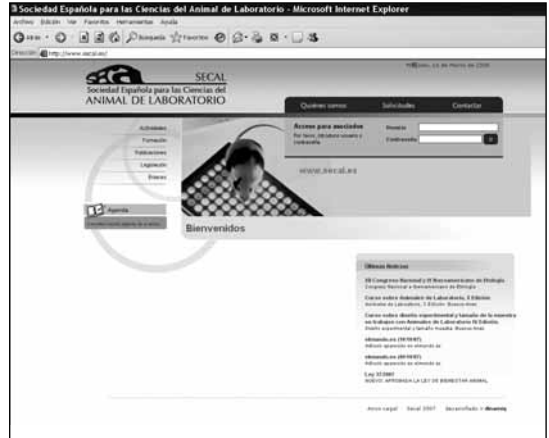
Sociedad Española para las Ciencias del Animal de Laboratorio - Microsoft Internet Explorer

Archivo Edición Ver Favoritos Herramientas Ayuda

Atrás Búsqueda Favoritos

Dirección http://www.secal.es/

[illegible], 14 de Marzo de 2008

SECAL
Sociedad Española para las Ciencias del
ANIMAL DE LABORATORIO

Quiénes somos Solicitudes Contactar

Acceso para asociados
Por favor, introduzca usuario y contraseña

Usuario
Contraseña

Actividades
Formación
Publicaciones
Legislación
Enlaces

www.secal.es

Agenda

Bienvenidos

Últimas Noticias

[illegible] Congreso Nacional y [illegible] Iberoamericano de Biología
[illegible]

Curso sobre Animales de Laboratorio, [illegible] Edición
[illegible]

Curso sobre diseño experimental y tamaño de la muestra en trabajos con Animales de Laboratorio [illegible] Edición
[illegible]

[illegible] (30/10/07)
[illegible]

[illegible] (30/10/07)
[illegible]

Ley 32/2007
NUEVO: APROBADA LA LEY DE BIENESTAR ANIMAL

Aviso Legal | Secal 2007 | desarrollado > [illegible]